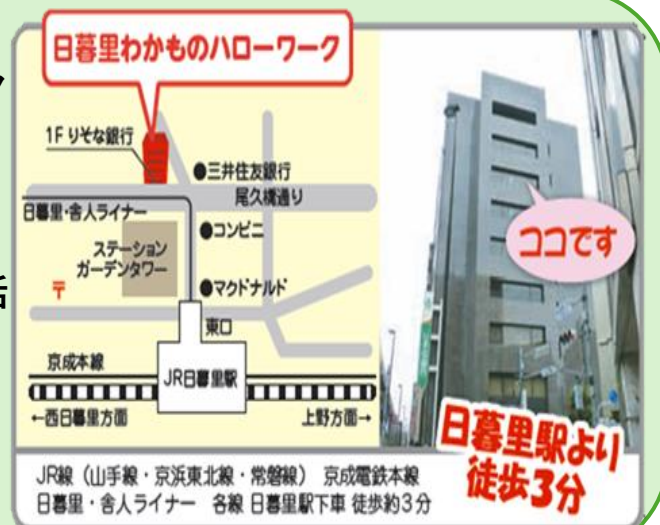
日暮里わかものハローワーク

1F りそな銀行

●三井住友銀行

尾久橋通り

日暮里・舎人ライナー

●コンビニ

ステーションガーデンタワー

〒

●マクドナルド

東口

京成本線

JR日暮里駅

←西日暮里方面

上野方面→

ココです

日暮里駅より徒歩3分

JR線（山手線・京浜東北線・常磐線） 京成電鉄本線
日暮里・舎人ライナー 各線 日暮里駅下車 徒歩約3分